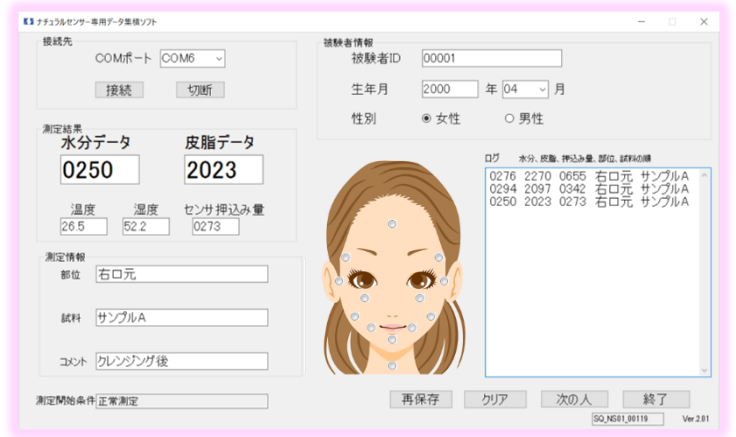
ナチュラルセンサー専用データ集積ソフト

接続先
COMポート COM6
接続 切断

被験者情報
被験者ID 00001
生年月 2000 年 04 月
性別 ◉ 女性 ○ 男性

測定結果
水分データ 皮脂データ
0250 2023
温度 湿度 センサ押込み量
26.5 52.2 0273

ログ 水分, 皮脂, 押込み量, 部位, 試料の順
0276 2270 0655 右口元 サンプルA
0294 2097 0342 右口元 サンプルA
0250 2023 0273 右口元 サンプルA

測定情報
部位 右口元
試料 サンプルA
コメント クレンジング後

測定開始条件 正常測定

再保存 クリア 次の人 終了

SQ_NS01_00119 Ver.2.01